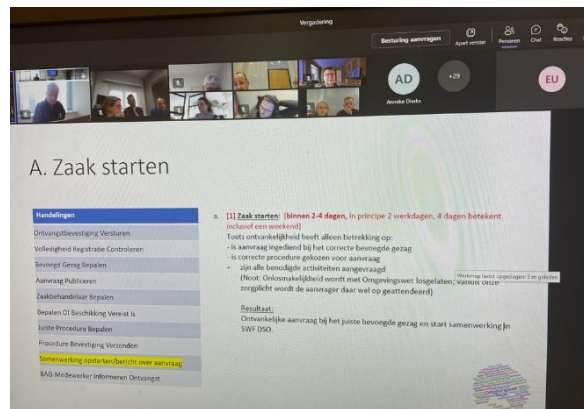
Vergadering

Besturing aanvragen

Apart venster

Personen

Chat

Reacties

AD

Anneke Dierks

+29

EU

A. Zaak starten

Handelingen

Ontvangstbevestiging Versturen

Volledigheid Registratie Controleren

Bevoegd Gezag Bepalen

Aanvraag Publiceren

Zaakbehandelaar Bepalen

Bepalen Of Beschikking Vereist Is

Juiste Procedure Bepalen

Procedure Bevestiging Verzenden

Samenwerking opstarten/bericht over aanvraag

BAG-Medewerker Informeren Ontvangst

a. [1] Zaak starten: [binnen 2-4 dagen, in principe 2 werkdagen, 4 dagen betekent inclusief een weekend]

Toets ontvankelijkheid heeft alleen betrekking op:

- is aanvraag ingediend bij het correcte bevoegde gezag

- is correcte procedure gekozen voor aanvraag

• zijn alle benodigde activiteiten aangevraagd

(Noot: Onlosmakelijkheid wordt met Omgevingswet losgelaten, vanuit onze zorgplicht wordt de aanvrager daar wel op geattendeerd)

Werkmap wordt opgeslagen: 2 m geleden

Resultaat:

Ontvankelijke aanvraag bij het juiste bevoegde gezag en start samenwerking in SWF DSO.